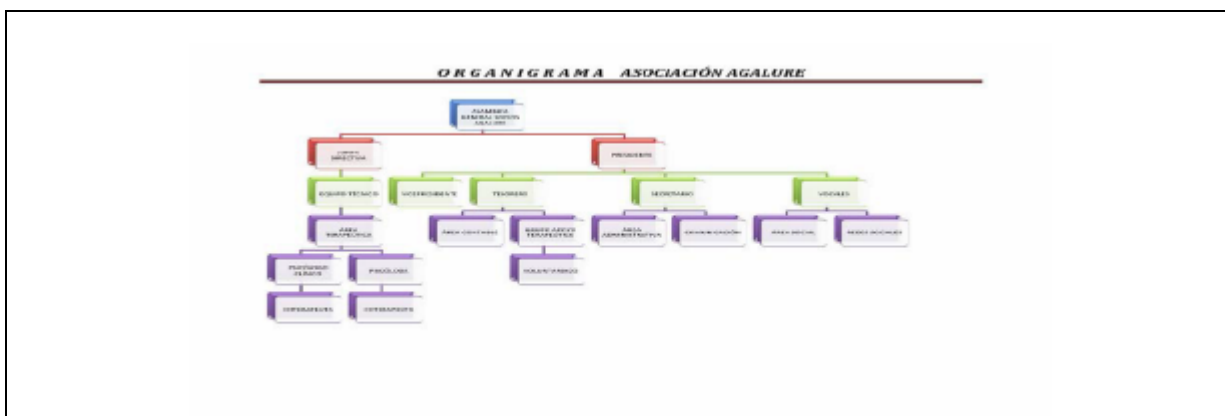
ORGANIGRAMA ASOCIACIÓN AGALURE

ASAMBLEA GENERAL SOCIOS AGALURE

JUNTA DIRECTIVA

PRESIDENTE

EQUIPO TÉCNICO

VICEPRESIDENTE

TESORERO

SECRETARIO

VOCALES

ÁREA TERAPÉUTICA

ÁREA CONTABLE

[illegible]

ÁREA ADMINISTRATIVA

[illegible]

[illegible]

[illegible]

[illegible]

PSICÓLOGA

VOLUNTARIOS

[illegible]

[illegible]